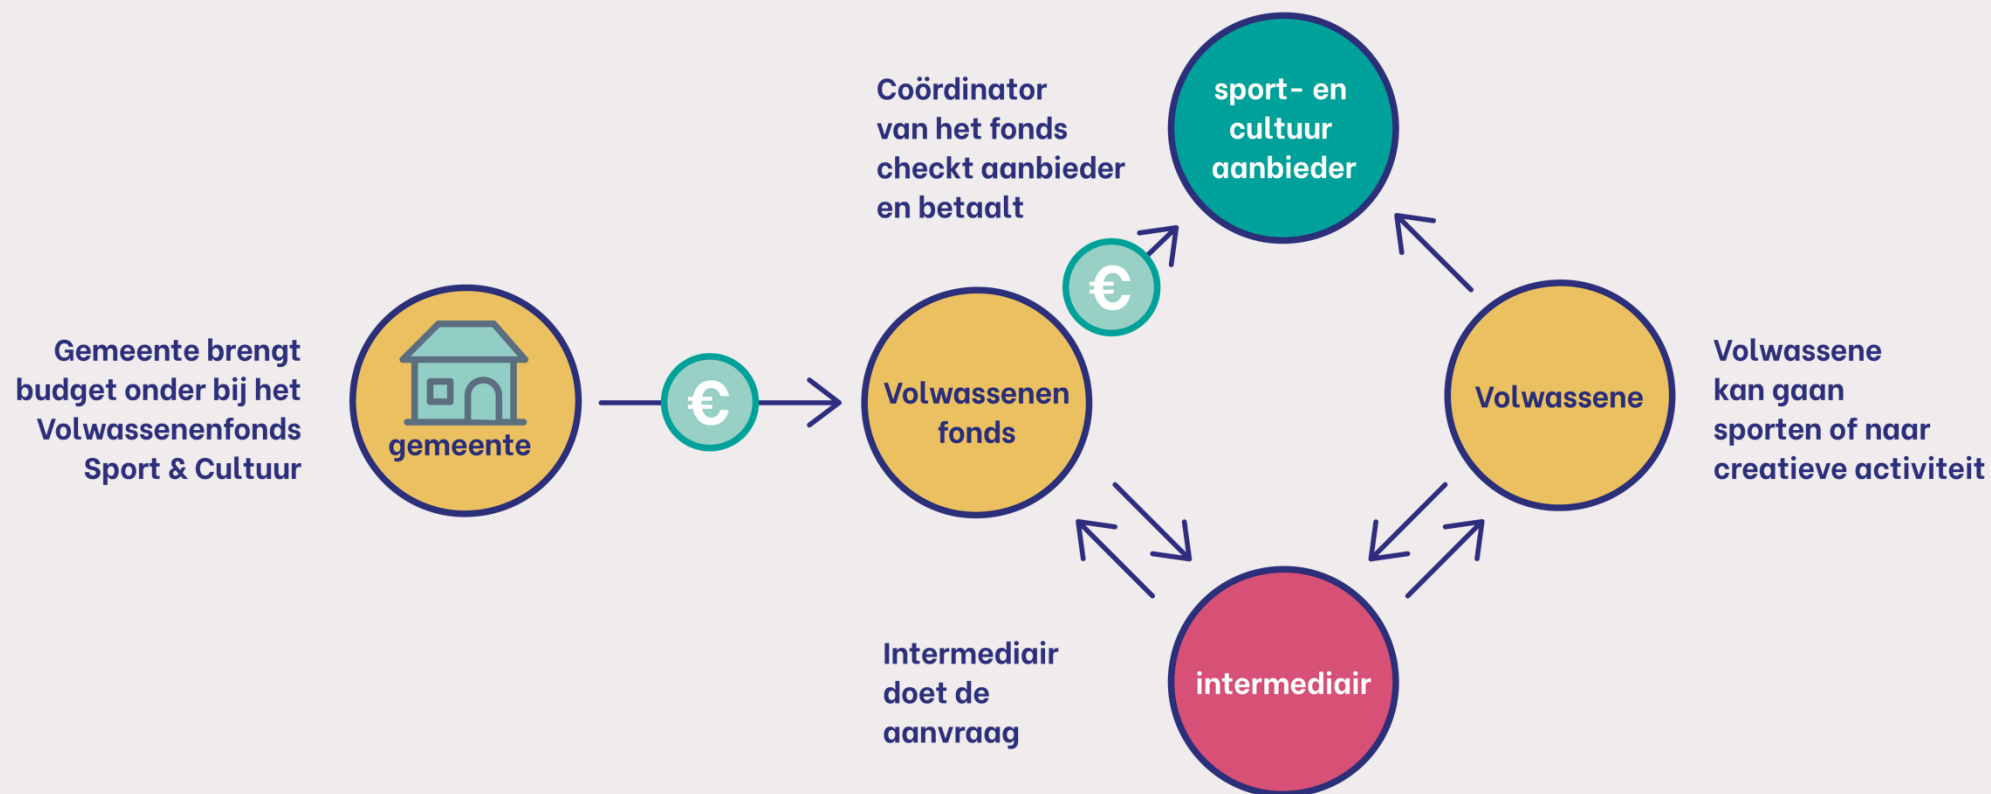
Gemeente brengt budget onder bij het Volwassenenfonds Sport & Cultuur

gemeente

€

Volwassenen fonds

Coördinator van het fonds checkt aanbieder en betaalt

€

sport- en cultuur aanbieder

Volwassene

Volwassene kan gaan sporten of naar creatieve activiteit

Intermediair doet de aanvraag

intermediair